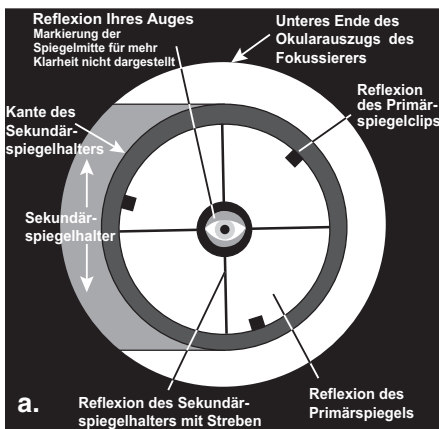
Reflexion Ihres Auges
Markierung der Spiegelmitte für mehr Klarheit nicht dargestellt

Unteres Ende des Okularauszugs des Fokussierers

Reflexion des Primärspiegelclips

Kante des Sekundärspiegelhalters

Sekundärspiegelhalter

a.

Reflexion des Sekundärspiegelhalters mit Streben

Reflexion des Primärspiegels